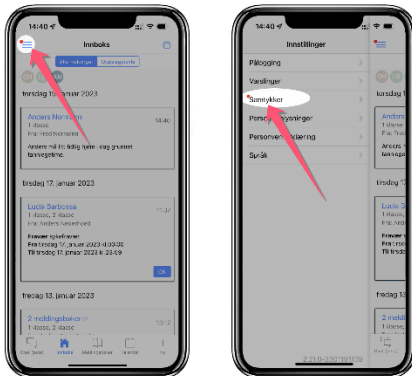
14:40

Innboks

Alle meldinger

Uavsluttede

torsdag 19. januar 2023

Anders Normann

14:40

1. klasse

Fra: Fred Normann

Anders må til tidlig hjem i dag grunnet tannlegetime.

tirsdag 17. januar 2023

Lucia Sarbosse

11:37

1. klasse, 2. klasse

Fra: Anders Nesenhoed

Fravær nytt fravær

Fra tirsdag 17. januar 2023 kl.03:30

Til tirsdag 17. januar 2023 kl. 23:59

OK

fredag 13. januar 2023

2 meldingsbøker

1. klasse, 2. klasse

Innboks

Meld fravær

14:40

Innstillinger

Pålogging

Varslinger

Samtykker

Personvernerklæring

Språk

2.21.0-2301101

torsdag

Anders

1. klasse

Fra: Fred

tirsdag 1

Lucia S

1. klasse

Fra: And

Fravær

Fra tirs

Til tirs

fredag 13

2 meld

1. klasse